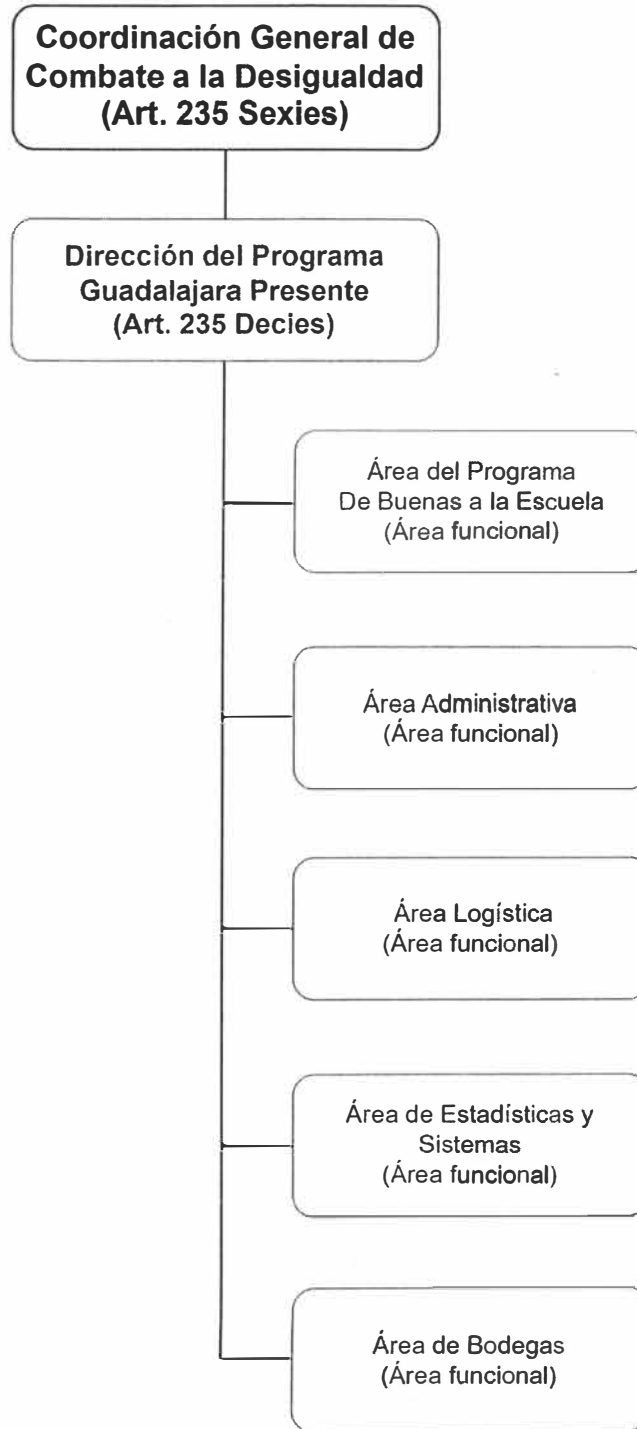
Coordinación General de Combate a la Desigualdad (Art. 235 Sexies)

Dirección del Programa Guadalajara Presente (Art. 235 Decies)

Área del Programa De Buenas a la Escuela (Área funcional)

Área Administrativa (Área funcional)

Área Logística (Área funcional)

Área de Estadísticas y Sistemas (Área funcional)

Área de Bodegas (Área funcional)